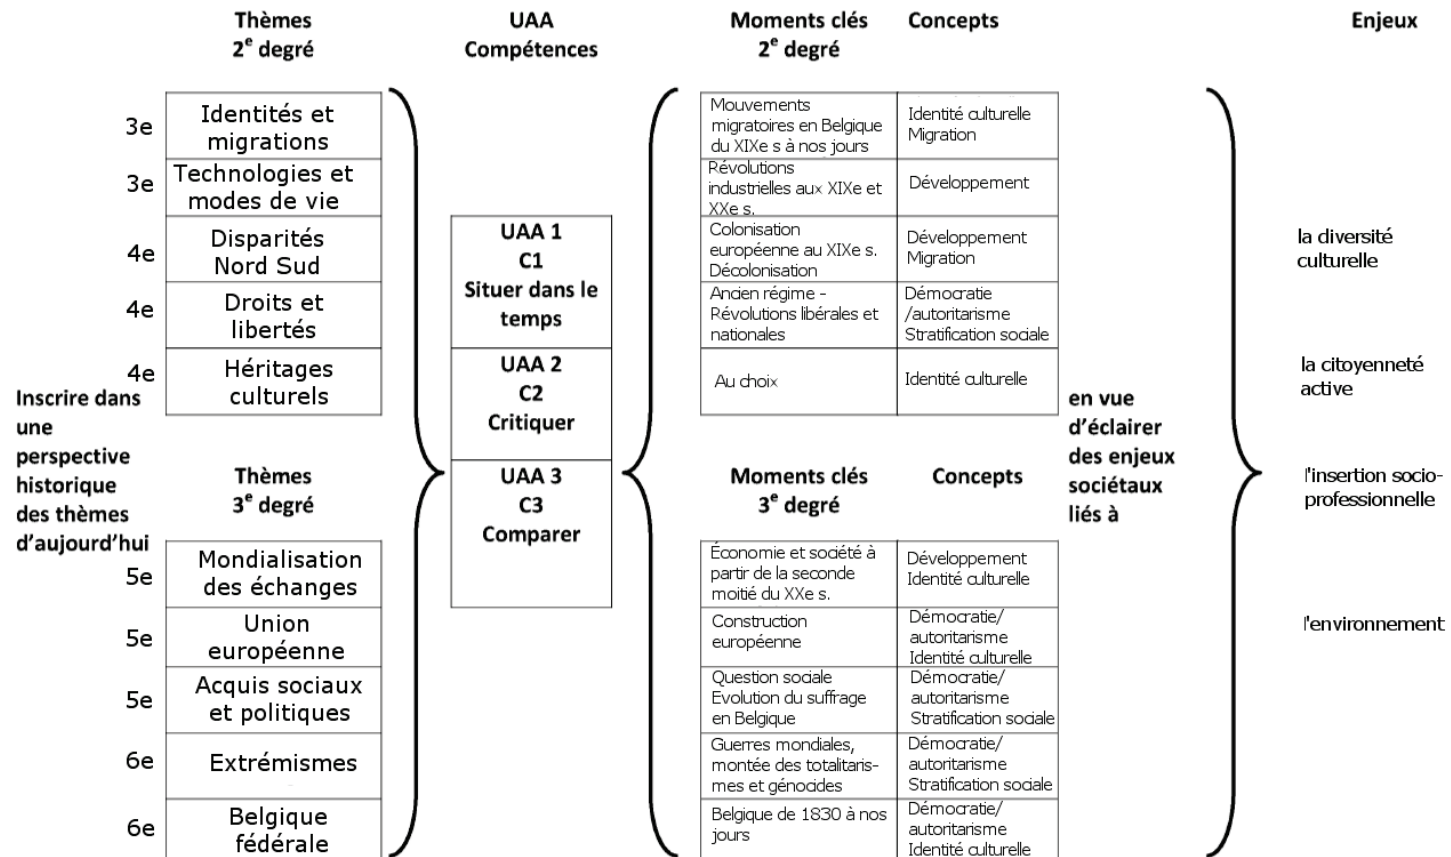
Thèmes
2$^e$ degré

| | |
|---|---|
| 3e | Identités et migrations |
| 3e | Technologies et modes de vie |
| 4e | Disparités Nord Sud |
| 4e | Droits et libertés |
| 4e | Héritages culturels |

Inscrire dans une perspective historique des thèmes d'aujourd'hui

Thèmes
3$^e$ degré

| | |
|---|---|
| 5e | Mondialisation des échanges |
| 5e | Union européenne |
| 5e | Acquis sociaux et politiques |
| 6e | Extrémismes |
| 6e | Belgique fédérale |

UAA
Compétences

| |
|---|
| UAA 1 C1 Situer dans le temps |
| UAA 2 C2 Critiquer |
| UAA 3 C3 Comparer |

| Moments clés 2$^e$ degré | Concepts |
|---|---|
| Mouvements migratoires en Belgique du XIXe s à nos jours | Identité culturelle Migration |
| Révolutions industrielles aux XIXe et XXe s. | Développement |
| Colonisation européenne au XIXe s. Décolonisation | Développement Migration |
| Ancien régime - Révolutions libérales et nationales | Démocratie /autoritarisme Stratification sociale |
| Au choix | Identité culturelle |

| Moments clés 3$^e$ degré | Concepts |
|---|---|
| Économie et société à partir de la seconde moitié du XXe s. | Développement Identité culturelle |
| Construction européenne | Démocratie/ autoritarisme Identité culturelle |
| Question sociale Evolution du suffrage en Belgique | Démocratie/ autoritarisme Stratification sociale |
| Guerres mondiales, montée des totalitarismes et génocides | Démocratie/ autoritarisme Stratification sociale |
| Belgique de 1830 à nos jours | Démocratie/ autoritarisme Identité culturelle |

en vue d'éclairer des enjeux sociétaux liés à

Enjeux

la diversité culturelle

la citoyenneté active

l'insertion socio-professionnelle

l'environnement